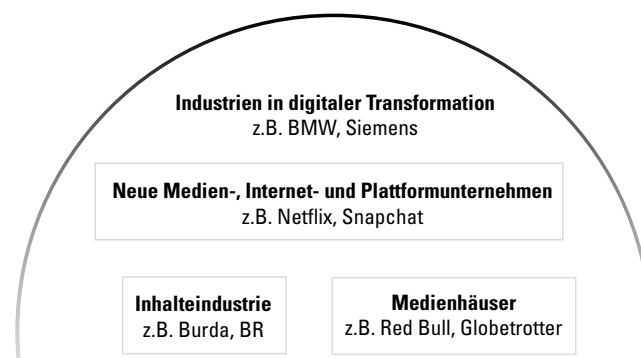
**Industrien in digitaler Transformation**
z.B. BMW, Siemens

**Neue Medien-, Internet- und Plattformunternehmen**
z.B. Netflix, Snapchat

**Inhalteindustrie**
z.B. Burda, BR

**Medienhäuser**
z.B. Red Bull, Globetrotter